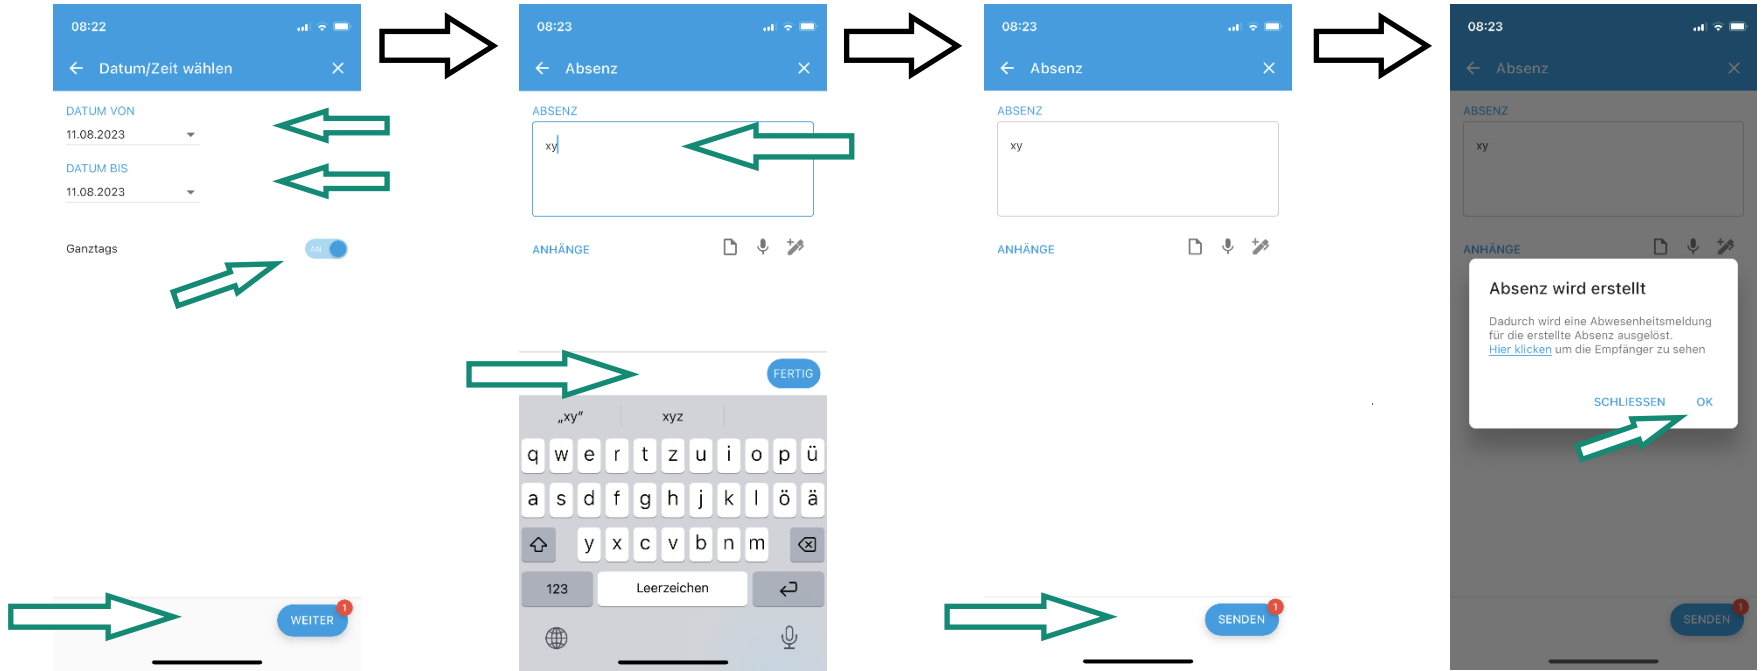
08:22

Datum/Zeit wählen

DATUM VON
11.08.2023

DATUM BIS
11.08.2023

Ganztags
AN

WEITER 1

08:23

Absenz

ABSENZ
xy

ANHÄNGE

FERTIG

„xy“ xyz

q w e r t z u i o p ü
a s d f g h j k l ö ä
y x c v b n m
123 Leerzeichen

08:23

Absenz

ABSENZ
xy

ANHÄNGE

SENDEN 1

08:23

Absenz

ABSENZ
xy

ANHÄNGE

Absenz wird erstellt

Dadurch wird eine Abwesenheitsmeldung für die erstellte Absenz ausgelöst.
Hier klicken um die Empfänger zu sehen

SCHLIESSEN OK

SENDEN 1